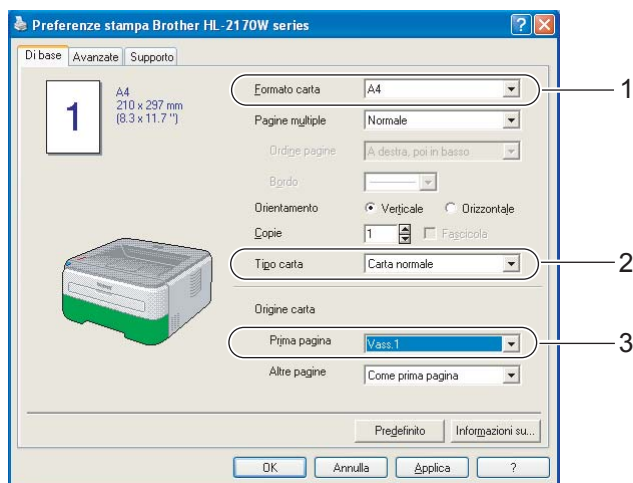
Preferenze stampa Brother HL-2170W series

Di base | Avanzate | Supporto

1
A4
210 x 297 mm
(8.3 x 11.7 ")

Formato carta | A4
Pagine multiple | Normale
Ordine pagine | A destra, poi in basso
Bordo
Orientamento | Verticale | Orizzontale
Copie | 1 | Fascicola
Tipo carta | Carta normale
Origine carta
Prima pagina | Vass.1
Altre pagine | Come prima pagina

Predefinito | Informazioni su...

OK | Annulla | Applica | ?

1
2
3